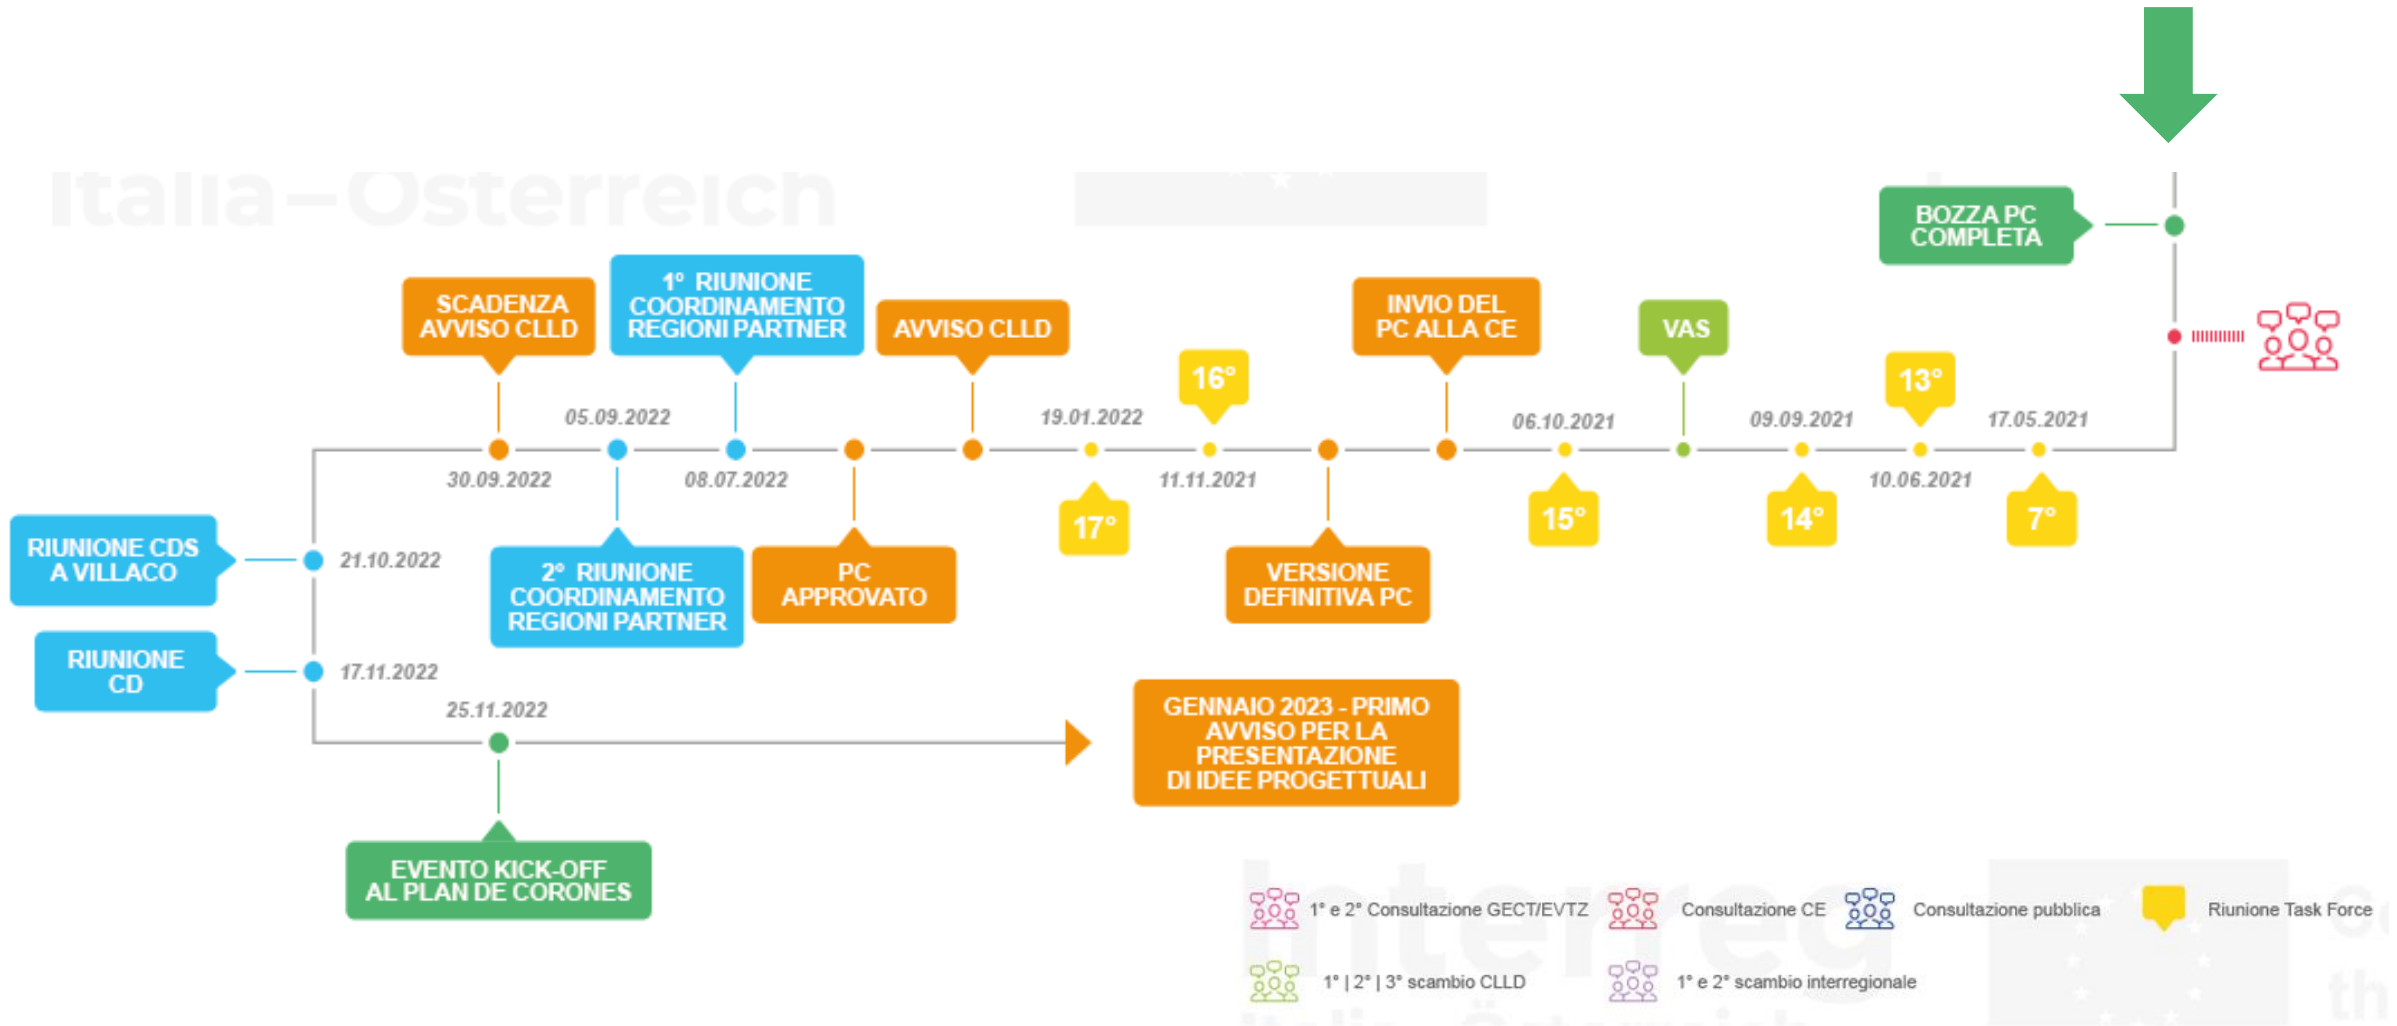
Italia – Österreich

BOZZA PC COMPLETA

SCADENZA AVVISO CLLD

1° RIUNIONE COORDINAMENTO REGIONI PARTNER

AVVISO CLLD

16°

INVIO DEL PC ALLA CE

VAS

13°

05.09.2022

19.01.2022

06.10.2021

09.09.2021

17.05.2021

30.09.2022

08.07.2022

11.11.2021

10.06.2021

17°

15°

14°

7°

RIUNIONE CDS A VILLACO

21.10.2022

2° RIUNIONE COORDINAMENTO REGIONI PARTNER

PC APPROVATO

VERSIONE DEFINITIVA PC

RIUNIONE CD

17.11.2022

25.11.2022

GENNAIO 2023 - PRIMO AVVISO PER LA PRESENTAZIONE DI IDEE PROGETTUALI

EVENTO KICK-OFF AL PLAN DE CORONES

1° e 2° Consultazione GECT/EVTZ

Consultazione CE

Consultazione pubblica

Riunione Task Force

1° | 2° | 3° scambio CLLD

1° e 2° scambio interregionale

Interreg